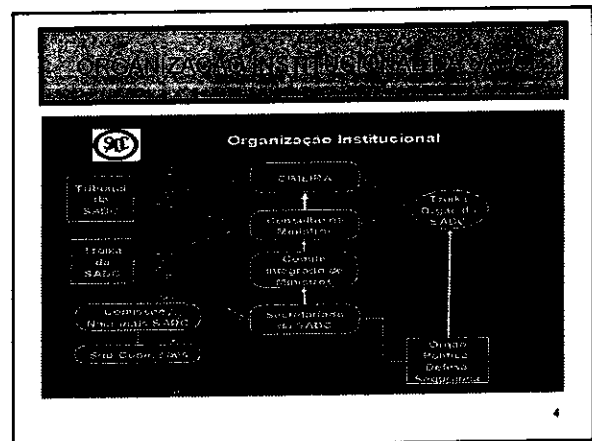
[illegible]
2.ORGANIZAÇÃO INSTITUCIONAL DA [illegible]

SADC

Organização Institucional

Tribunal da SADC

Cimeira

Troika da SADC

Conselho de Ministros

Troika Órgão da SADC

Comité Integrado de Ministros

Comissões Nacionais SADC

Secretariado da SADC

Sub Comités

Órgão Política Defesa Segurança

4